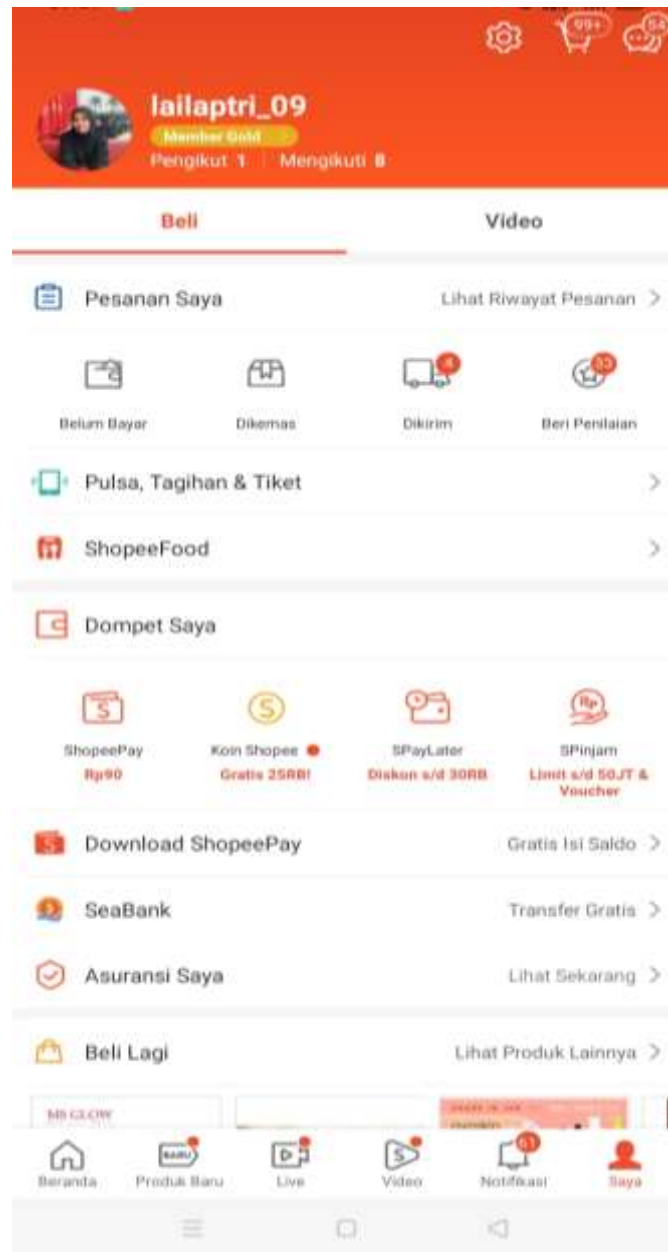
99+

lailaptri_09
Member Gold
Pengikut 1 | Mengikuti 8

Beli
Video

Pesanan Saya
Lihat Riwayat Pesanan >

Belum Bayar
Dikemas
4
Dikirim
33
Beri Penilaian

Pulsa, Tagihan & Tiket >

ShopeeFood >

Dompet Saya

ShopeePay
Rp90
Koin Shopee
Gratis 25RB!
SPayLater
Diskon s/d 30RB
SPinjam
Limit s/d 50JT & Voucher

Download ShopeePay
Gratis Isi Saldo >

SeaBank
Transfer Gratis >

Asuransi Saya
Lihat Sekarang >

Beli Lagi
Lihat Produk Lainnya >

MS GLOW

Beranda
BARU
Produk Baru
Live
Video
51
Notifikasi
Saya